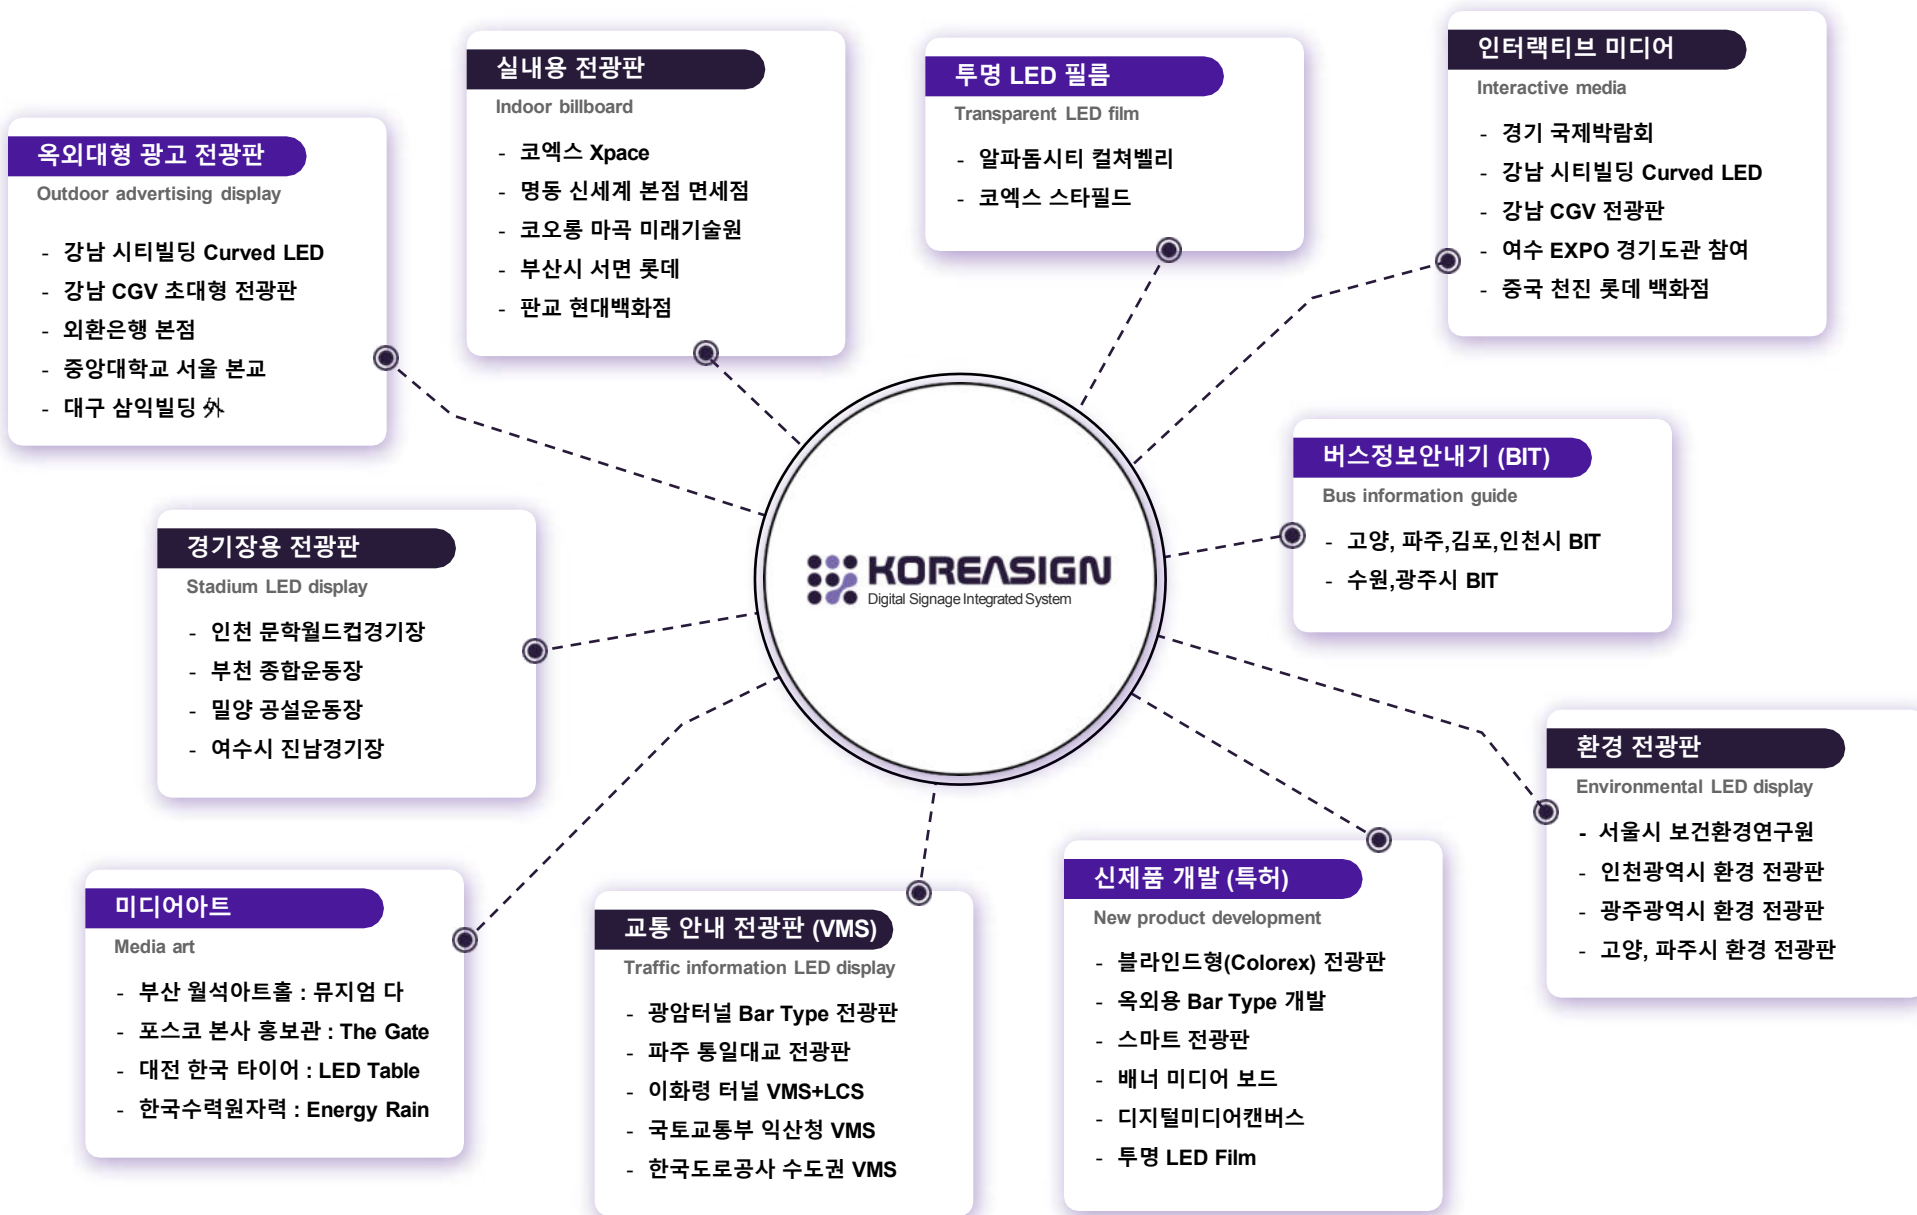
실내용 전광판
Indoor billboard
- 코엑스 Xpace
- 명동 신세계 본점 면세점
- 코오롱 마곡 미래기술원
- 부산시 서면 롯데
- 판교 현대백화점

투명 LED 필름
Transparent LED film
- 알파돔시티 컬쳐벨리
- 코엑스 스타필드

인터랙티브 미디어
Interactive media
- 경기 국제박람회
- 강남 시티빌딩 Curved LED
- 강남 CGV 전광판
- 여수 EXPO 경기도관 참여
- 중국 천진 롯데 백화점

옥외대형 광고 전광판
Outdoor advertising display
- 강남 시티빌딩 Curved LED
- 강남 CGV 초대형 전광판
- 외환은행 본점
- 중앙대학교 서울 본교
- 대구 삼익빌딩 外

KOREASIGN
Digital Signage Integrated System

버스정보안내기 (BIT)
Bus information guide
- 고양, 파주,김포,인천시 BIT
- 수원,광주시 BIT

경기장용 전광판
Stadium LED display
- 인천 문학월드컵경기장
- 부천 종합운동장
- 밀양 공설운동장
- 여수시 진남경기장

환경 전광판
Environmental LED display
- 서울시 보건환경연구원
- 인천광역시 환경 전광판
- 광주광역시 환경 전광판
- 고양, 파주시 환경 전광판

미디어아트
Media art
- 부산 월석아트홀 : 뮤지엄 다
- 포스코 본사 홍보관 : The Gate
- 대전 한국 타이어 : LED Table
- 한국수력원자력 : Energy Rain

교통 안내 전광판 (VMS)
Traffic information LED display
- 광암터널 Bar Type 전광판
- 파주 통일대교 전광판
- 이화령 터널 VMS+LCS
- 국토교통부 익산청 VMS
- 한국도로공사 수도권 VMS

신제품 개발 (특허)
New product development
- 블라인드형(Colorex) 전광판
- 옥외용 Bar Type 개발
- 스마트 전광판
- 배너 미디어 보드
- 디지털미디어캔버스
- 투명 LED Film